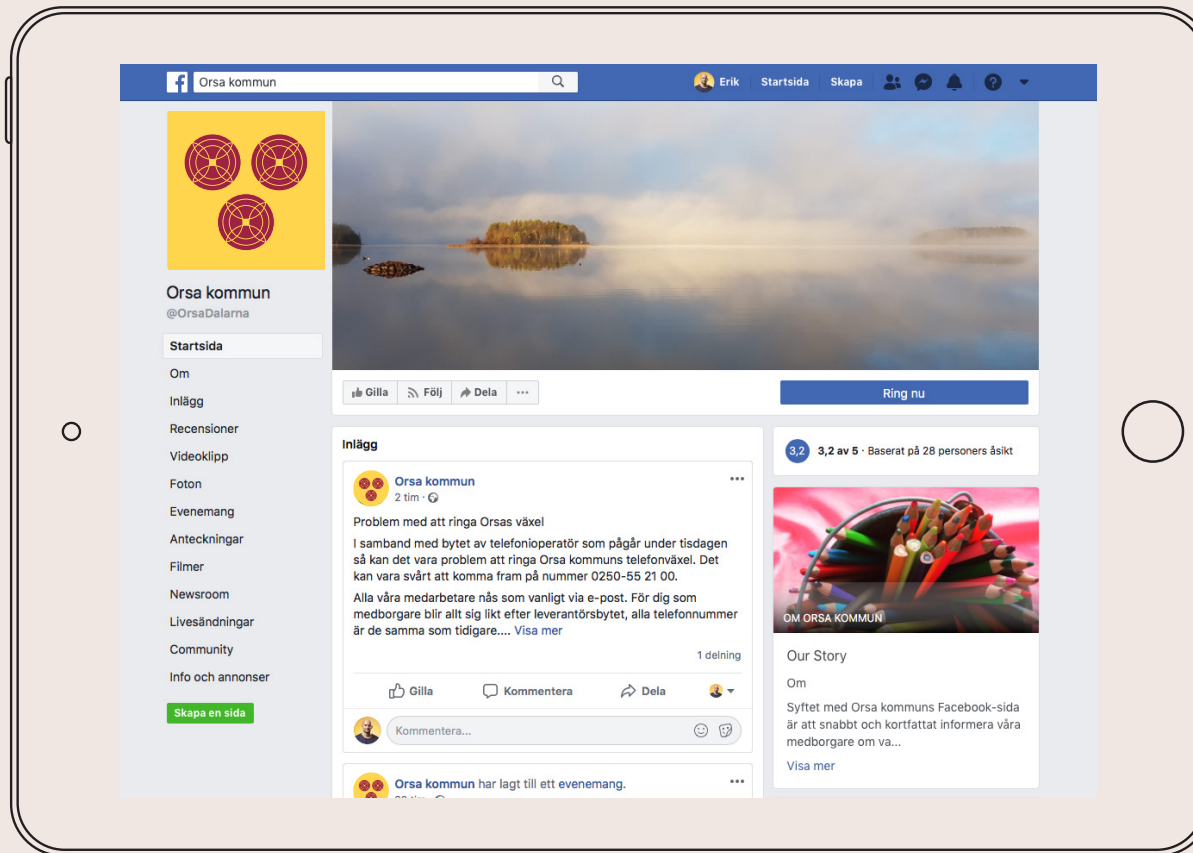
Orsa kommun

Erik Startsida Skapa

Orsa kommun
@OrsaDalarna

Startsida
Om
Inlägg
Recensioner
Videoklipp
Foton
Evenemang
Anteckningar
Filmer
Newsroom
Livesändningar
Community
Info och annonser

Skapa en sida

Gilla Följ Dela ···

Ring nu

Inlägg

Orsa kommun
2 tim ·

Problem med att ringa Orsas växel

I samband med bytet av telefonioperatör som pågår under tisdagen så kan det vara problem att ringa Orsa kommuns telefonväxel. Det kan vara svårt att komma fram på nummer 0250-55 21 00.

Alla våra medarbetare nås som vanligt via e-post. För dig som medborgare blir allt sig likt efter leverantörsbytet, alla telefonnummer är de samma som tidigare.... Visa mer

1 delning

Gilla Kommentera Dela

Kommentera...

Orsa kommun har lagt till ett evenemang.

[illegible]

3,2 3,2 av 5 · Baserat på 28 personers åsikt

OM ORSA KOMMUN

Our Story

Om

Syftet med Orsa kommuns Facebook-sida är att snabbt och kortfattat informera våra medborgare om va...

Visa mer